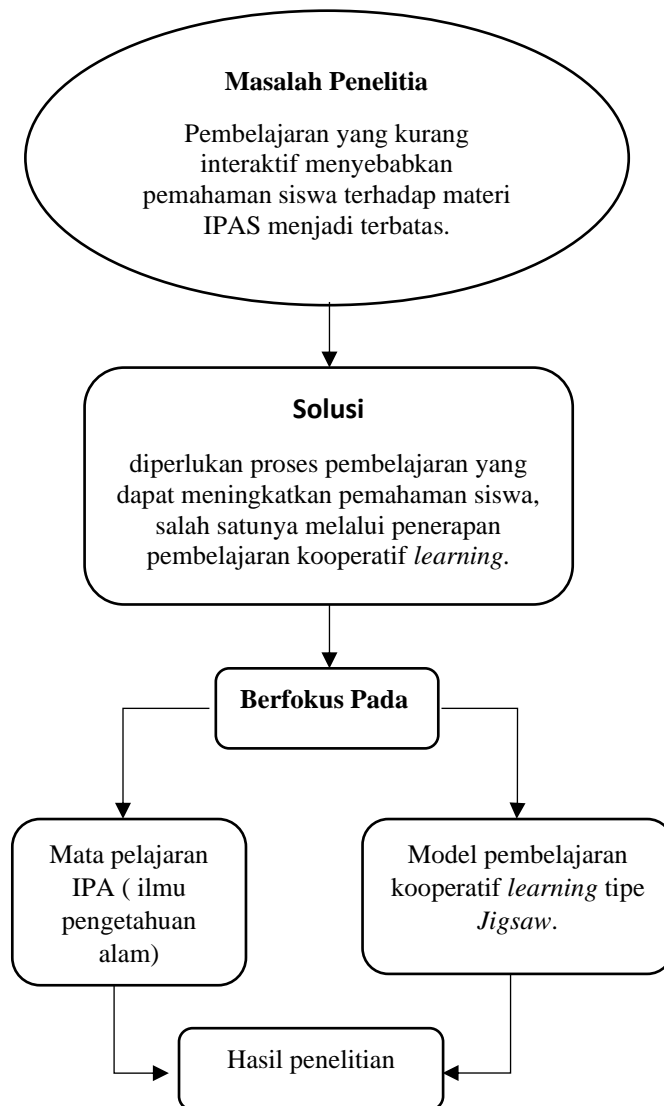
**Masalah Penelitia**

Pembelajaran yang kurang interaktif menyebabkan pemahaman siswa terhadap materi IPAS menjadi terbatas.

**Solusi**

diperlukan proses pembelajaran yang dapat meningkatkan pemahaman siswa, salah satunya melalui penerapan pembelajaran kooperatif *learning*.

**Berfokus Pada**

Mata pelajaran IPA ( ilmu pengetahuan alam)

Model pembelajaran kooperatif *learning* tipe *Jigsaw*.

Hasil penelitian